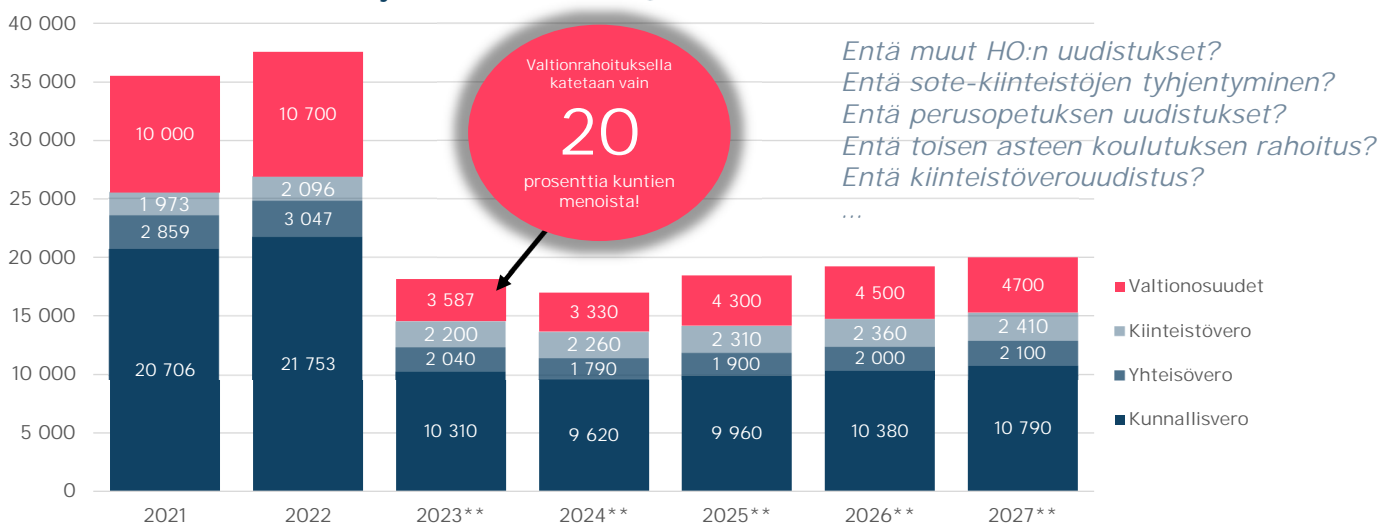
40 000
35 000
30 000
25 000
20 000
15 000
10 000
5 000
0

Valtionrahoituksella katetaan vain
20
prosenttia kuntien menoista!

Entä muut HO:n uudistukset?
Entä sote-kiinteistöjen tyhjentyminen?
Entä perusopetuksen uudistukset?
Entä toisen asteen koulutuksen rahoitus?
Entä kiinteistöverouudistus?
...

| | 2021 | 2022 | 2023** | 2024** | 2025** | 2026** | 2027** |
|---|---|---|---|---|---|---|---|
| Valtionosuudet | 10 000 | 10 700 | 3 587 | 3 330 | 4 300 | 4 500 | 4700 |
| Kiinteistövero | 1 973 | 2 096 | 2 200 | 2 260 | 2 310 | 2 360 | 2 410 |
| Yhteisövero | 2 859 | 3 047 | 2 040 | 1 790 | 1 900 | 2 000 | 2 100 |
| Kunnallisvero | 20 706 | 21 753 | 10 310 | 9 620 | 9 960 | 10 380 | 10 790 |

Valtionosuudet
Kiinteistövero
Yhteisövero
Kunnallisvero